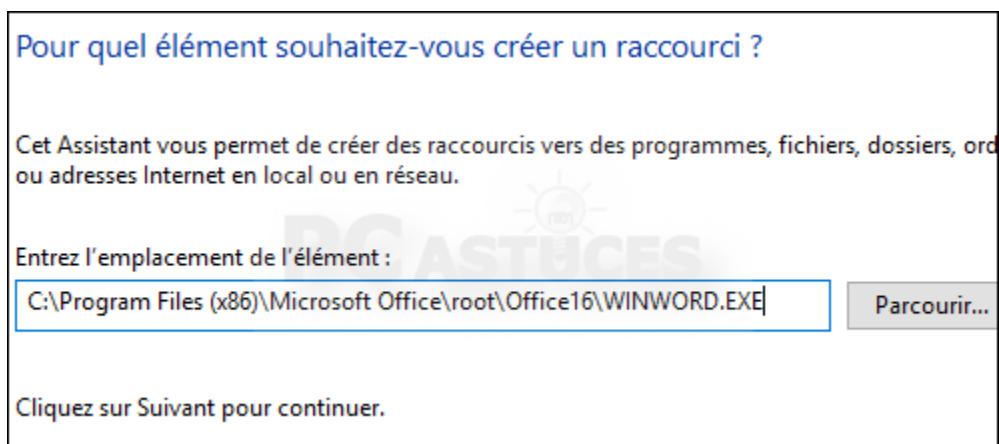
Pour quel élément souhaitez-vous créer un raccourci ?

Cet Assistant vous permet de créer des raccourcis vers des programmes, fichiers, dossiers, ord ou adresses Internet en local ou en réseau.

PC ASTUCES

Entrez l'emplacement de l'élément :

C:\Program Files (x86)\Microsoft Office\root\Office16\WINWORD.EXE

Parcourir...

Cliquez sur Suivant pour continuer.